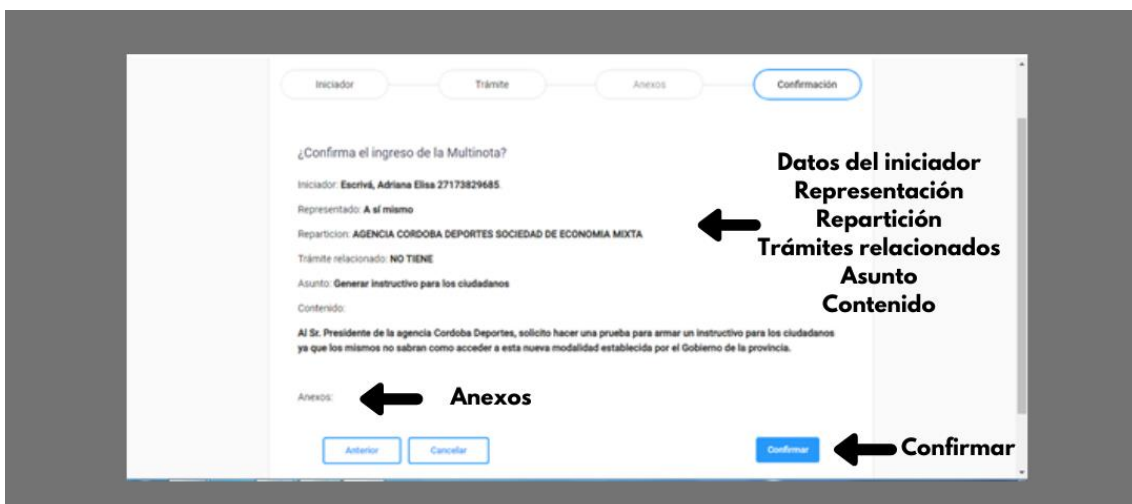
Iniciador Trámite Anexos Confirmación

¿Confirma el ingreso de la Multinota?

Iniciador: Escrivá, Adriana Elisa 27173829685

Representado: A sí mismo

Reparticion: AGENCIA CORDOBA DEPORTES SOCIEDAD DE ECONOMIA MIXTA

Trámite relacionado: NO TIENE

Asunto: Generar instructivo para los ciudadanos

Contenido:

Al Sr. Presidente de la agencia Cordoba Deportes, solicito hacer una prueba para armar un instructivo para los ciudadanos ya que los mismos no sabran como acceder a esta nueva modalidad establecida por el Gobierno de la provincia.

Anexos:

Anterior Cancelar Confirmar

Datos del iniciador
Representación
Repartición
Trámites relacionados
Asunto
Contenido

Anexos

Confirmar